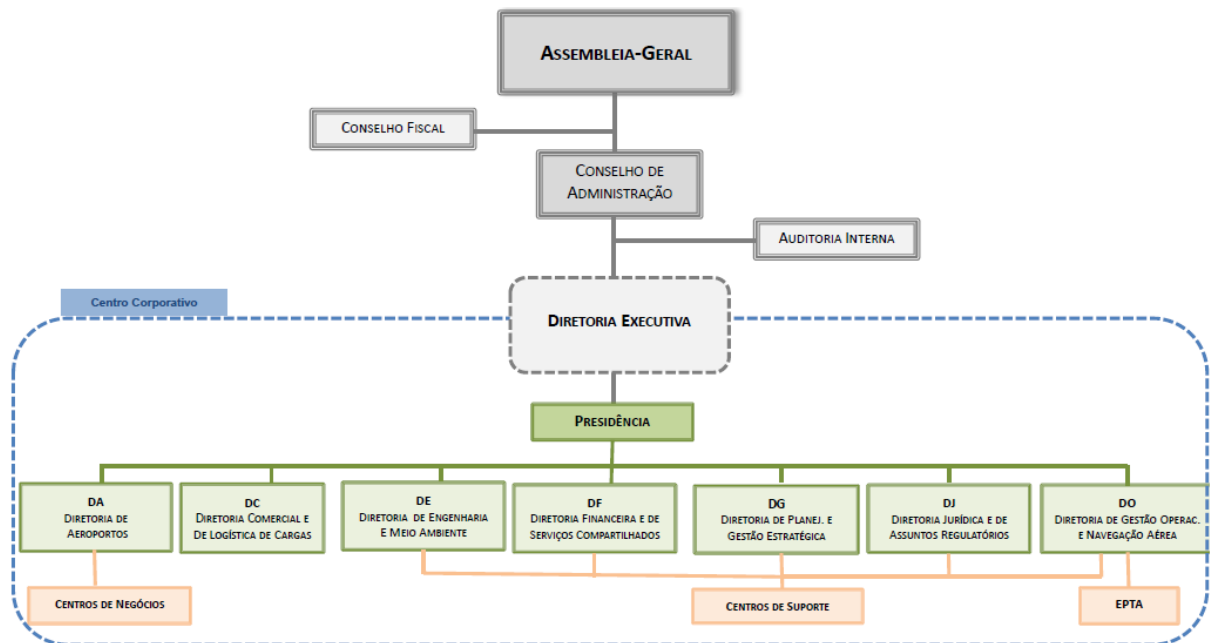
Assembleia-Geral

Conselho Fiscal

Conselho de Administração

Auditoria Interna

Centro Corporativo

Diretoria Executiva

Presidência

DA
Diretoria de Aeroportos

DC
Diretoria Comercial e de Logística de Cargas

DE
Diretoria de Engenharia e Meio Ambiente

DF
Diretoria Financeira e de Serviços Compartilhados

DG
Diretoria de Planej. e Gestão Estratégica

DJ
Diretoria Jurídica e de Assuntos Regulatórios

DO
Diretoria de Gestão Operac. e Navegação Aérea

Centros de Negócios

Centros de Suporte

EPTA